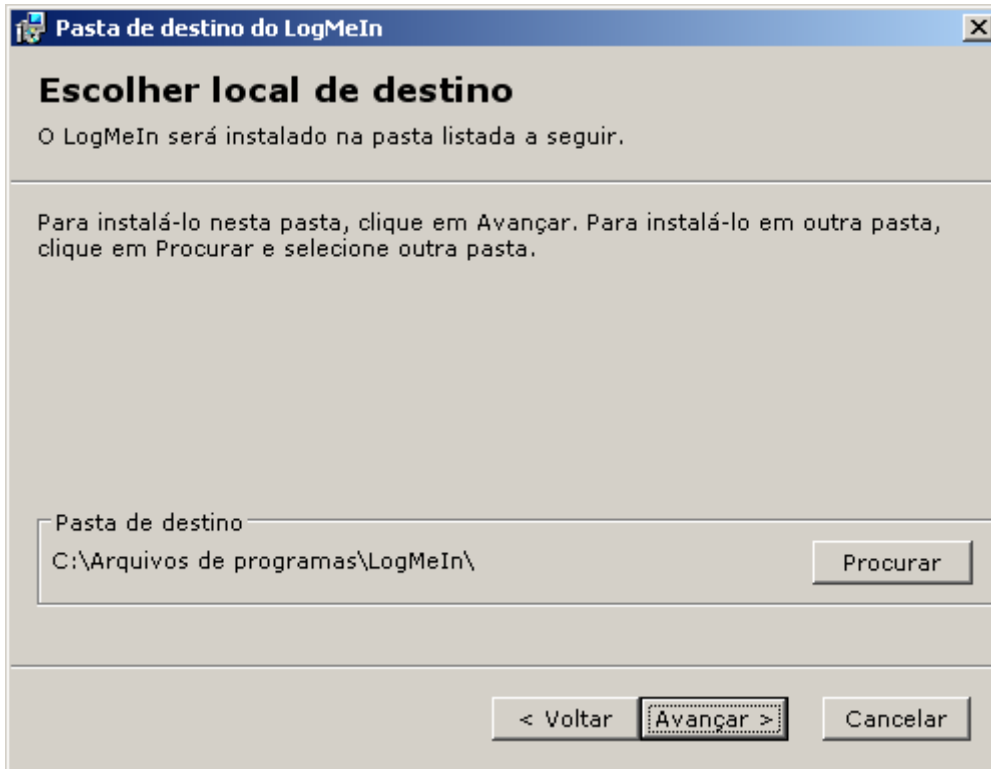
Pasta de destino do LogMeIn

Escolher local de destino

O LogMeIn será instalado na pasta listada a seguir.

Para instalá-lo nesta pasta, clique em Avançar. Para instalá-lo em outra pasta, clique em Procurar e selecione outra pasta.

Pasta de destino

C:\Arquivos de programas\LogMeIn\

Procurar

< Voltar

Avançar >

Cancelar